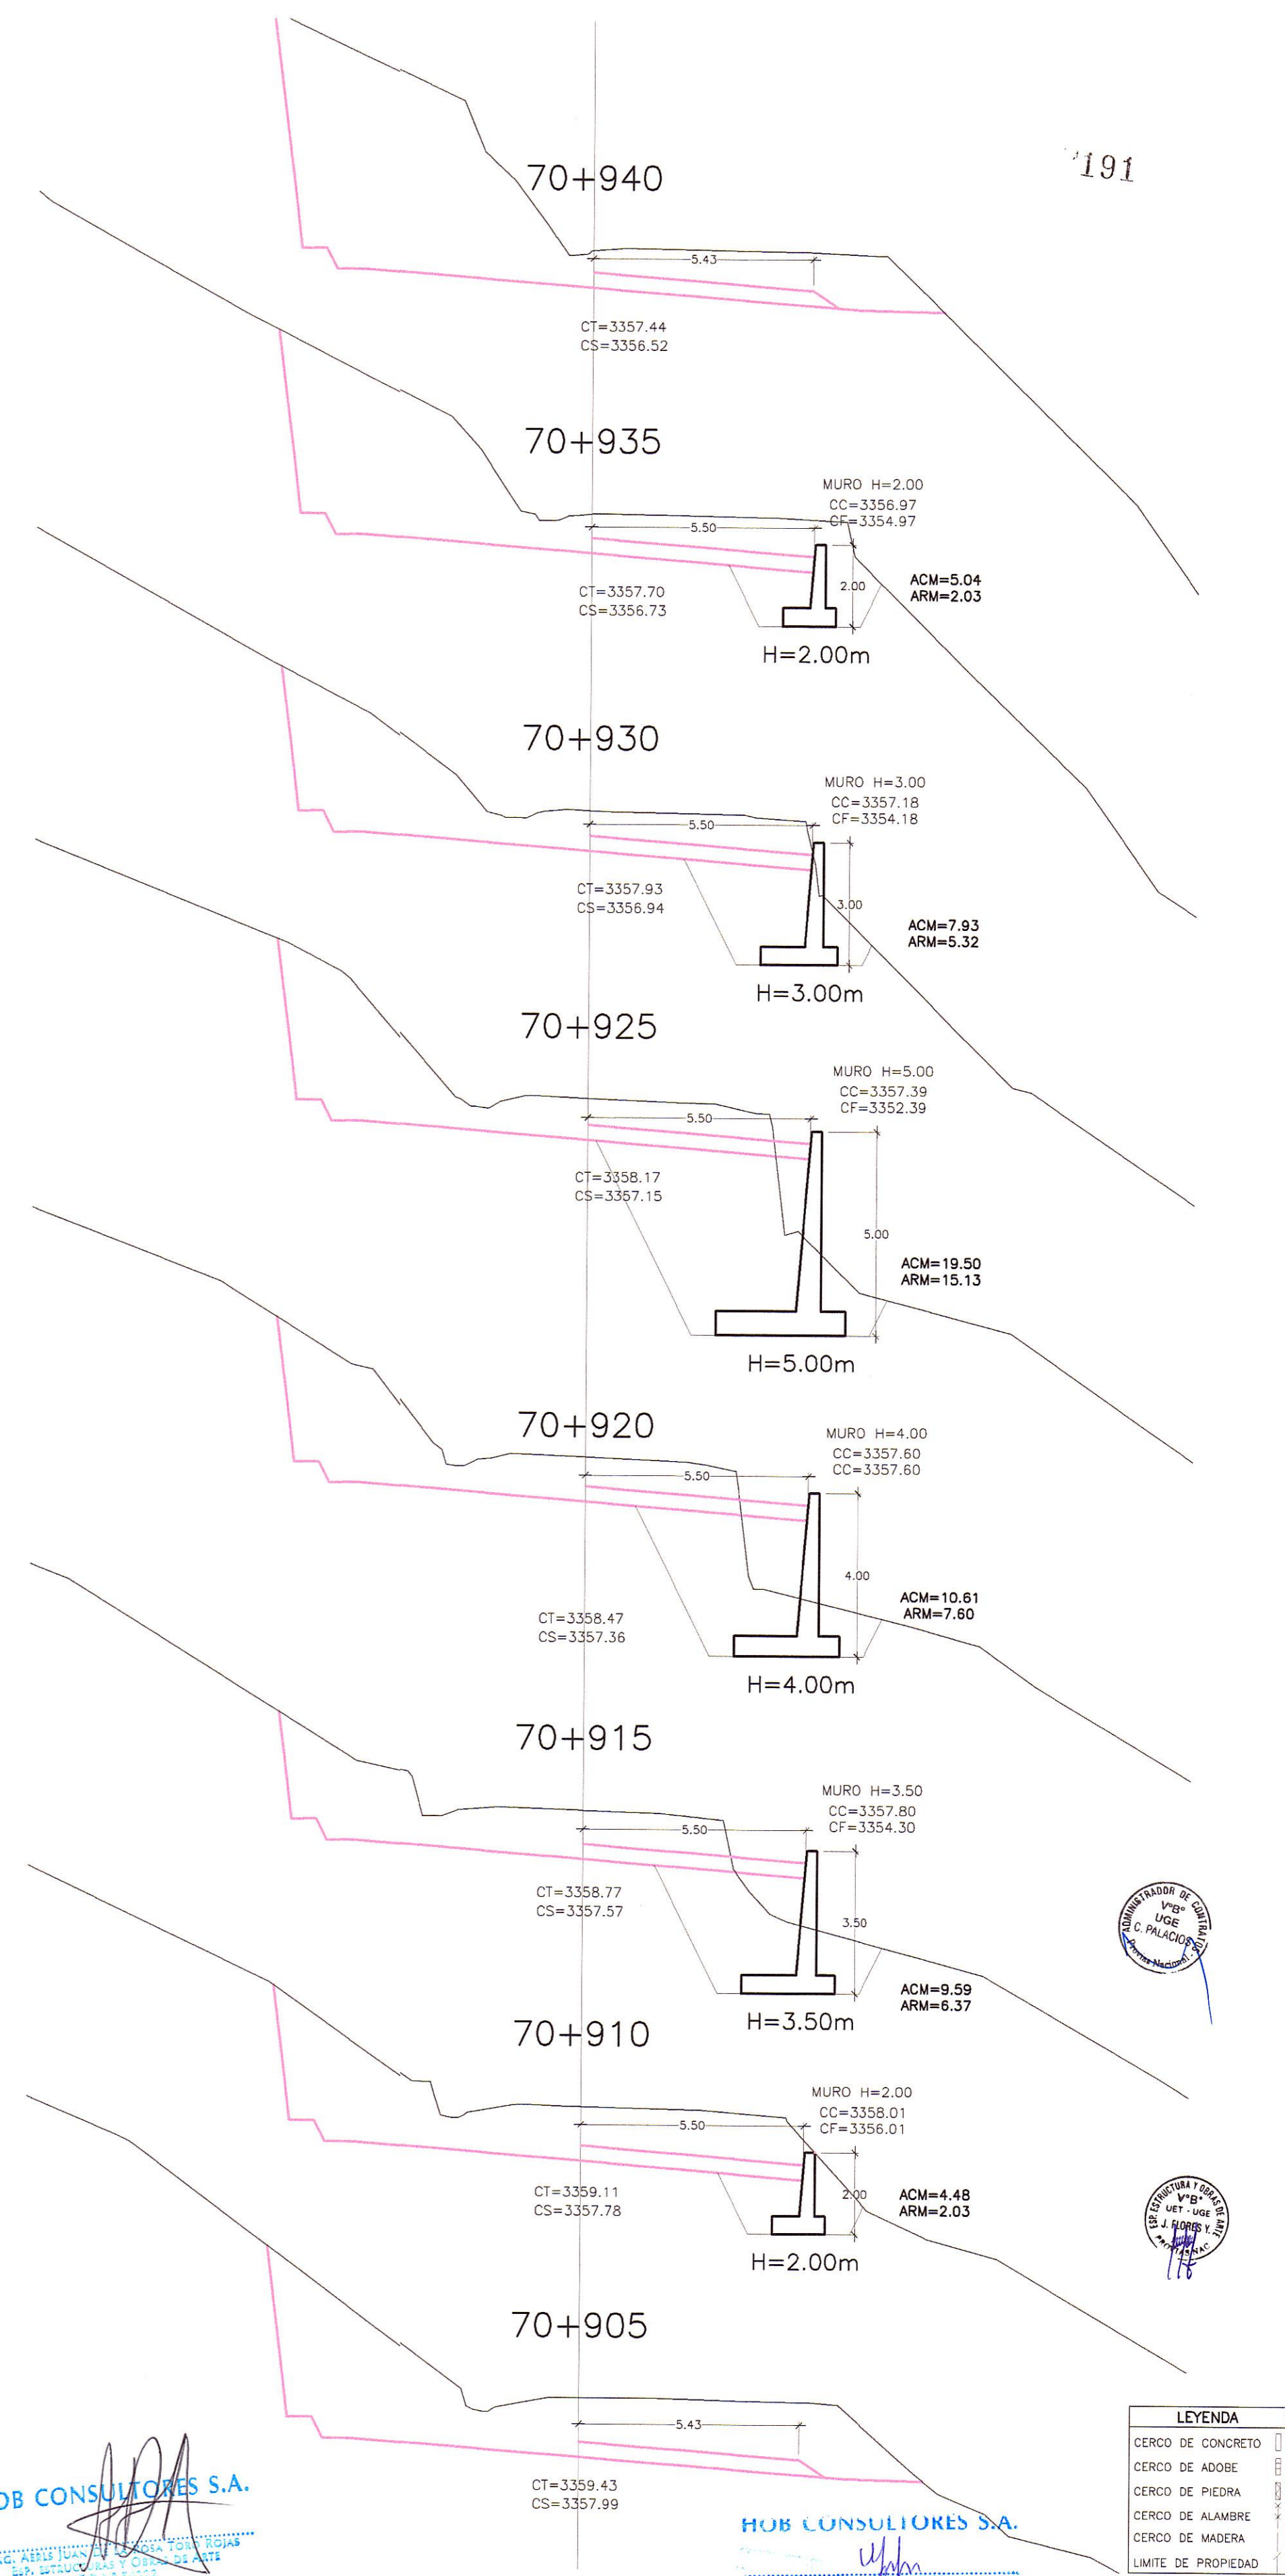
191

70+940

5.43

CT=3357.44
CS=3356.52

70+935

MURO H=2.00
CC=3356.97
CF=3354.97

5.50

2.00

ACM=5.04
ARM=2.03

CT=3357.70
CS=3356.73

H=2.00m

70+930

MURO H=3.00
CC=3357.18
CF=3354.18

5.50

CT=3357.93
CS=3356.94

3.00

ACM=7.93
ARM=5.32

H=3.00m

70+925

MURO H=5.00
CC=3357.39
CF=3352.39

5.50

CT=3358.17
CS=3357.15

5.00

ACM=19.50
ARM=15.13

H=5.00m

70+920

MURO H=4.00
CC=3357.60
CC=3357.60

5.50

4.00

ACM=10.61
ARM=7.60

CT=3358.47
CS=3357.36

H=4.00m

70+915

MURO H=3.50
CC=3357.80
CF=3354.30

5.50

CT=3358.77
CS=3357.57

3.50

ACM=9.59
ARM=6.37

H=3.50m

ADMINISTRADOR DE CONTRATOS
V°B°
UGE
C. PALACIOS
Provias Nacional

70+910

MURO H=2.00
CC=3358.01
CF=3356.01

5.50

CT=3359.11
CS=3357.78

2.00

ACM=4.48
ARM=2.03

H=2.00m

ESP. ESTRUCTURA Y OBRAS DE ARTE
V°B°
UET - UGE
J. FLORES Y.
PROVIAS NAC.

70+905

5.43

CT=3359.43
CS=3357.99

OB CONSULTORES S.A.
ING. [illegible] JUAN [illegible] OSA TORO ROJAS
ESP. ESTRUCTURAS Y OBRAS DE ARTE

HOB CONSULTORES S.A.

LEYENDA
CERCO DE CONCRETO
CERCO DE ADOBE
CERCO DE PIEDRA
CERCO DE ALAMBRE
CERCO DE MADERA
LIMITE DE PROPIEDAD